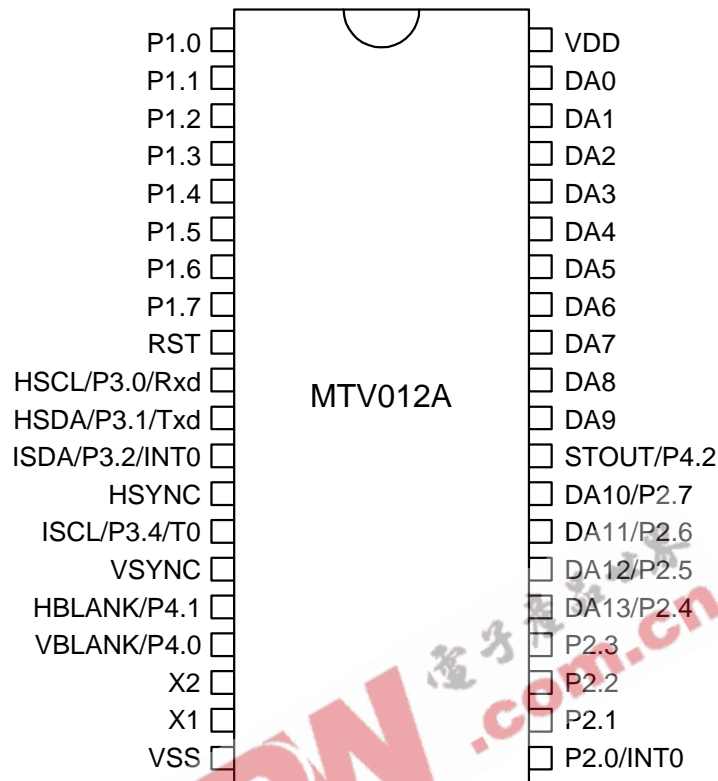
P1.0
P1.1
P1.2
P1.3
P1.4
P1.5
P1.6
P1.7
RST
HSCL/P3.0/Rxd
HSDA/P3.1/Txd
ISDA/P3.2/INT0
HSYNC
ISCL/P3.4/T0
VSYNC
HBLANK/P4.1
VBLANK/P4.0
X2
X1
VSS

MTV012A

VDD
DA0
DA1
DA2
DA3
DA4
DA5
DA6
DA7
DA8
DA9
STOUT/P4.2
DA10/P2.7
DA11/P2.6
DA12/P2.5
DA13/P2.4
P2.3
P2.2
P2.1
P2.0/INT0

电子发烧友
.com.cn